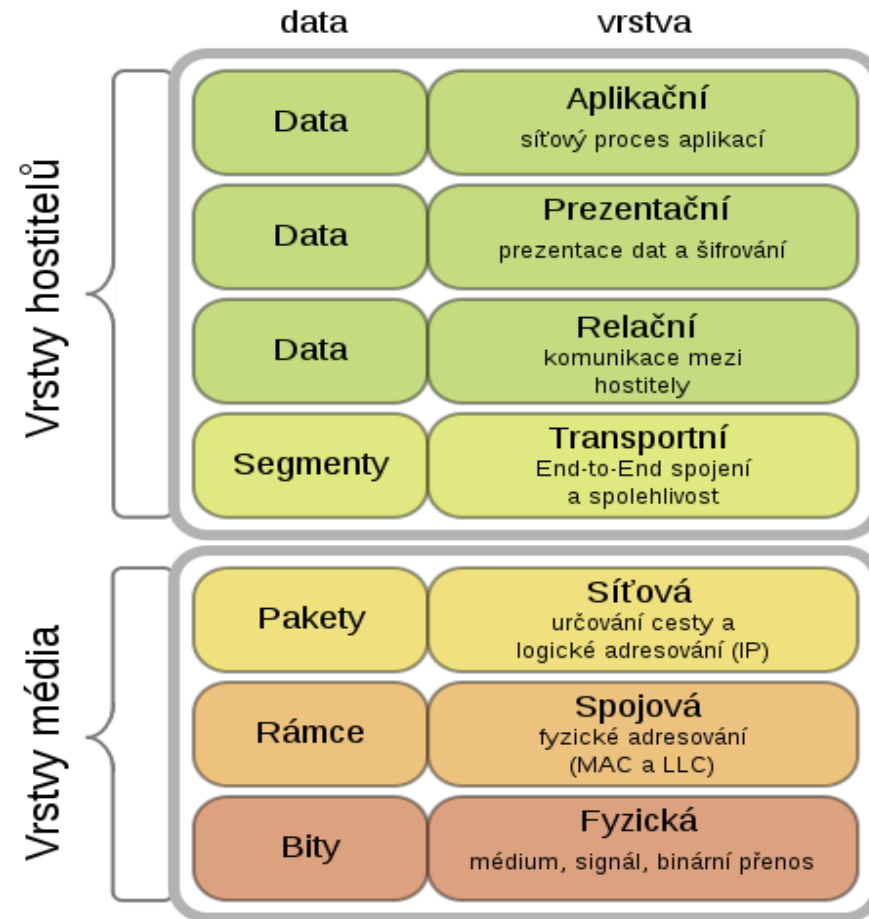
data

vrstva

Vrstvy hostitelů

Data

Aplikační
síťový proces aplikací

Data

Prezentační
prezentace dat a šifrování

Data

Relační
komunikace mezi hostitely

Segmenty

Transportní
End-to-End spojení a spolehlivost

Vrstvy média

Pakety

Síťová
určování cesty a logické adresování (IP)

Rámce

Spojová
fyzické adresování (MAC a LLC)

Bity

Fyzická
médium, signál, binární přenos